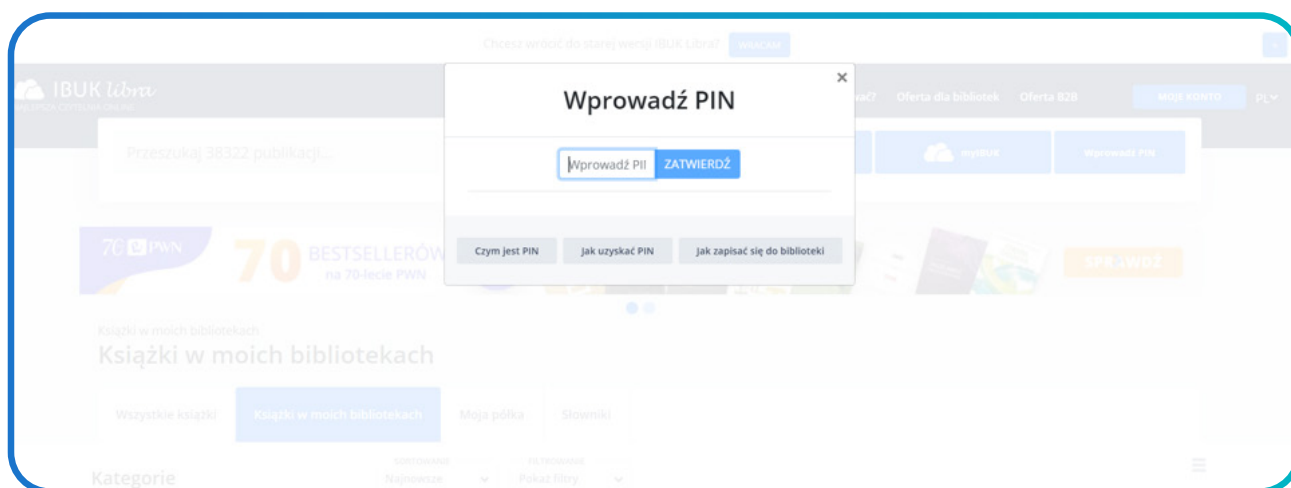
Chcesz wrócić do starej wersji IBUK Libra? WRACAM

IBUK Libra
NAJLEPSZA CZYTELNIA ONLINE

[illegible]wać? Oferta dla bibliotek Oferta B2B MOJE KONTO PL

Przeszukaj 38322 publikacji...

myIBUK Wprowadź PIN

Wprowadź PIN

Wprowadź PI ZATWIERDŹ

Czym jest PIN Jak uzyskać PIN Jak zapisać się do biblioteki

70 PWN 70 BESTSELLERÓW na 70-lecie PWN SPRAWDŹ

Książki w moich bibliotekach
Książki w moich bibliotekach

Wszystkie książki Książki w moich bibliotekach Moja półka Słowniki

Kategorie SORTOWANIE Najnowsze FILTROWANIE Pokaż filtry